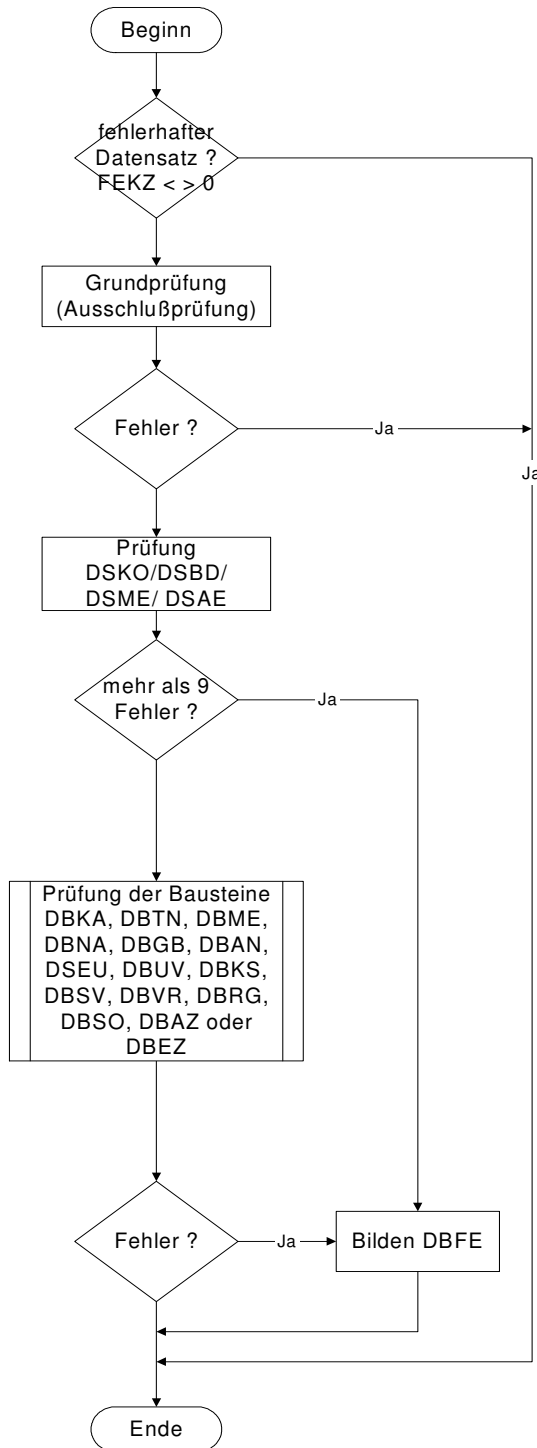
Beginn

fehlerhafter Datensatz ? FEKZ < > 0

Grundprüfung (Ausschlußprüfung)

Fehler ?

Ja

Ja

Prüfung DSKO/DSBD/ DSME/ DSAE

mehr als 9 Fehler ?

Ja

Prüfung der Bausteine DBKA, DBTN, DBME, DBNA, DBGB, DBAN, DSEU, DBUV, DBKS, DBSV, DBVR, DBRG, DBSO, DBAZ oder DBEZ

Fehler ?

Ja

Bilden DBFE

Ende